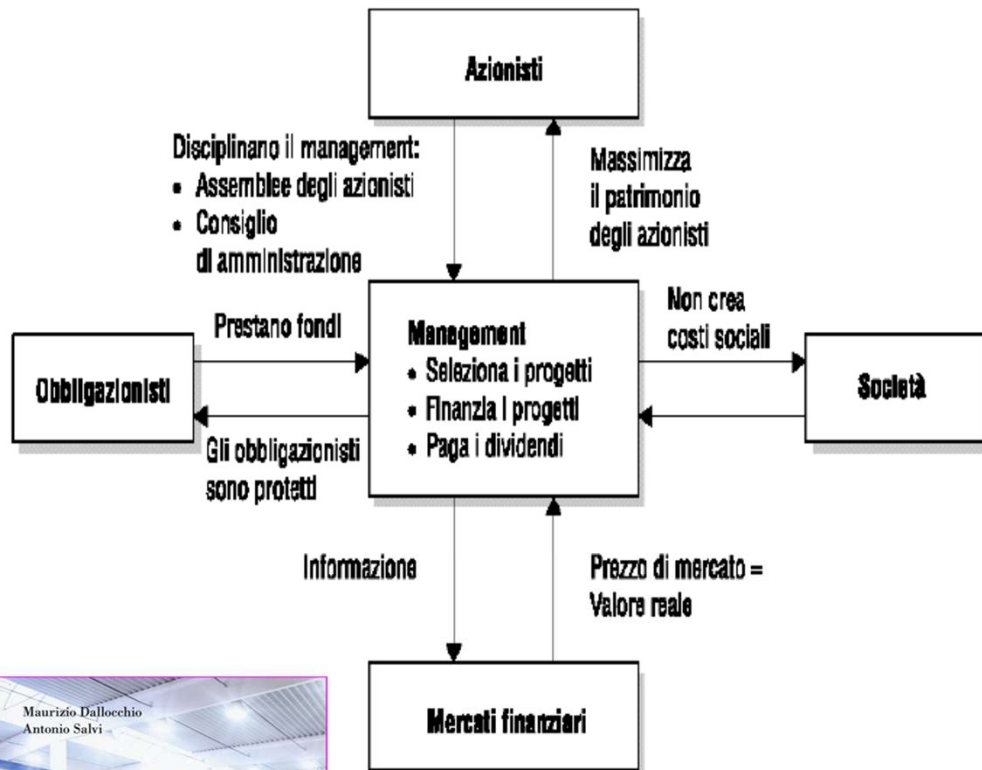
Azionisti

Disciplinano il management:
• Assemblee degli azionisti
• Consiglio di amministrazione

Massimizza il patrimonio degli azionisti

Prestano fondi

Management
• Seleziona i progetti
• Finanzia i progetti
• Paga i dividendi

Non crea costi sociali

Obbligazionisti

Società

Gli obbligazionisti sono protetti

Informazione

Prezzo di mercato = Valore reale

Mercati finanziari

Maurizio Dallocchio
Antonio Salvi